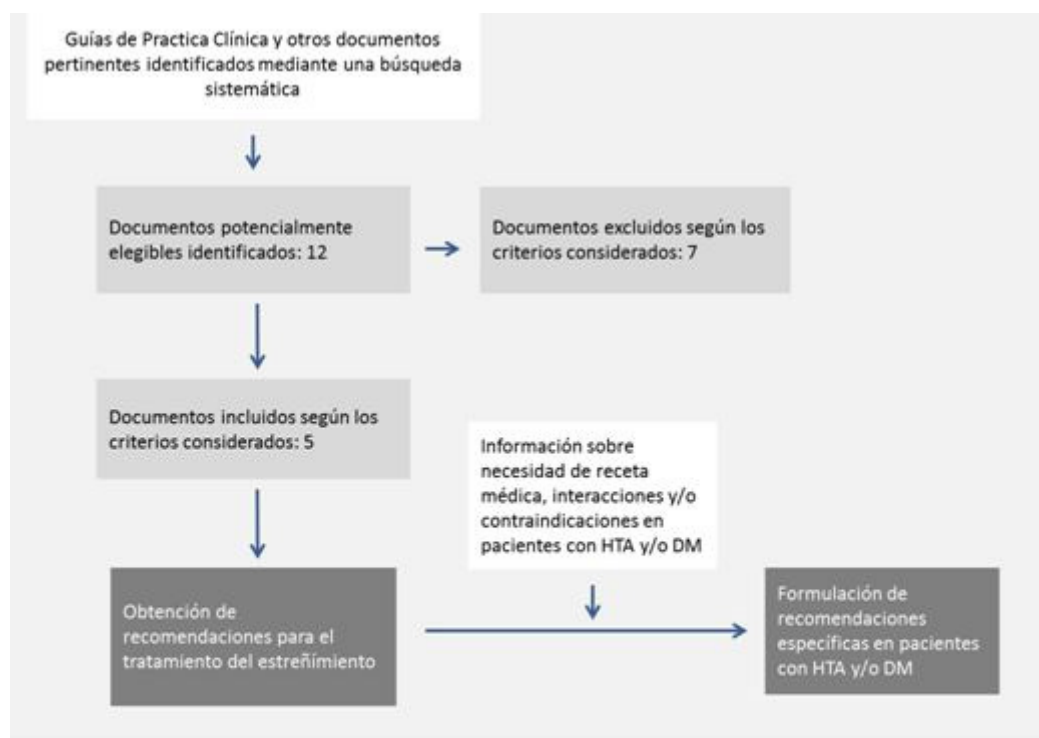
Guías de Practica Clínica y otros documentos pertinentes identificados mediante una búsqueda sistemática

Documentos potencialmente elegibles identificados: 12

Documentos excluidos según los criterios considerados: 7

Documentos incluidos según los criterios considerados: 5

Información sobre necesidad de receta médica, interacciones y/o contraindicaciones en pacientes con HTA y/o DM

Obtención de recomendaciones para el tratamiento del estreñimiento

Formulación de recomendaciones especificas en pacientes con HTA y/o DM